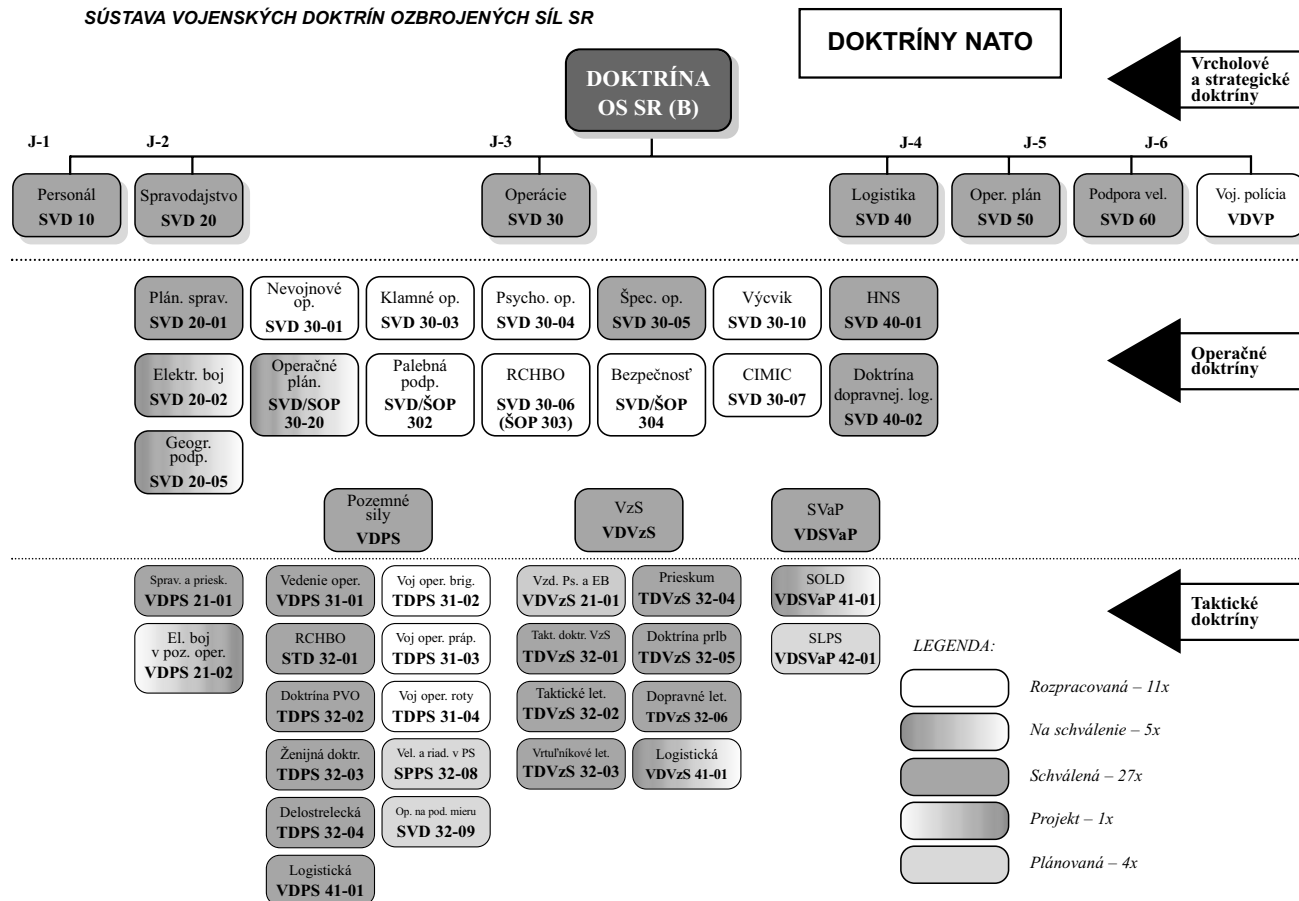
SÚSTAVA VOJENSKÝCH DOKTRÍN OZBROJENÝCH SÍL SR

DOKTRÍNY NATO

Vrcholové a strategické doktríny

DOKTRÍNA OS SR (B)

J-1 J-2 J-3 J-4 J-5 J-6

Personál SVD 10

Spravodajstvo SVD 20

Operácie SVD 30

Logistika SVD 40

Oper. plán SVD 50

Podpora vel. SVD 60

Voj. polícia VDVP

Plán. sprav. SVD 20-01

Nevojnové op. SVD 30-01

Klamné op. SVD 30-03

Psycho. op. SVD 30-04

Špec. op. SVD 30-05

Výcvik SVD 30-10

HNS SVD 40-01

Operačné doktríny

Elektr. boj SVD 20-02

Operačné plán. SVD/SOP 30-20

Palebná podp. SVD/ŠOP 302

RCHBO SVD 30-06 (ŠOP 303)

Bezpečnosť SVD/ŠOP 304

CIMIC SVD 30-07

Doktrína dopravnej. log. SVD 40-02

Geogr. podp. SVD 20-05

Pozemné sily VDPS

VzS VDVzS

SVaP VDSVaP

Sprav. a priesk. VDPS 21-01

Vedenie oper. VDPS 31-01

Voj oper. brig. TDPS 31-02

Vzd. Ps. a EB VDVzS 21-01

Prieskum TDVzS 32-04

SOLD VDSVaP 41-01

Taktické doktríny

El. boj v poz. oper. VDPS 21-02

RCHBO STD 32-01

Voj oper. práp. TDPS 31-03

Takt. doktr. VzS TDVzS 32-01

Doktrína prlb TDVzS 32-05

SLPS VDSVaP 42-01

LEGENDA:

Doktrína PVO TDPS 32-02

Voj oper. roty TDPS 31-04

Taktické let. TDVzS 32-02

Dopravné let. TDVzS 32-06

Rozpracovaná – 11x

Na schválenie – 5x

Ženijná doktr. TDPS 32-03

Vel. a riad. v PS SPPS 32-08

Vrtuľníkové let. TDVzS 32-03

Logistická VDVzS 41-01

Schválená – 27x

Delostrelecká TDPS 32-04

Op. na pod. mieru SVD 32-09

Projekt – 1x

Logistická VDPS 41-01

Plánovaná – 4x